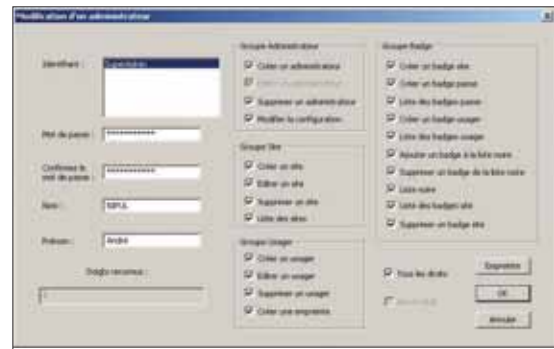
Modification d'un administrateur

Identifiant : Superviseur

Mot de passe : ***********

Confirmez le mot de passe : ***********

Nom : SIPUL

Prénom : André

Doigts reconnus :

1

Groupe Administrateur
Créer un administrateur
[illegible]
Supprimer un administrateur
Modifier la configuration

Groupe Site
Créer un site
Editer un site
Supprimer un site
Liste des sites

Groupe Usager
Créer un usager
Editer un usager
Supprimer un usager
Créer une empreinte

Groupe Badge
Créer un badge site
Créer un badge passe
Liste des badges passe
Créer un badge usager
Liste des badges usager
Ajouter un badge à la liste noire
Supprimer un badge de la liste noire
Liste noire
Liste des badges site
Supprimer un badge site

Tous les droits
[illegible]

Empreintes
OK
Annuler